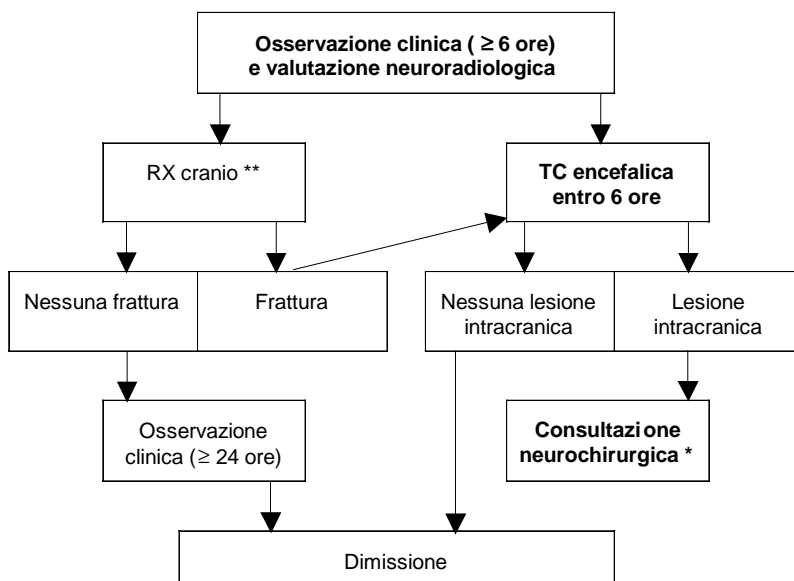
Osservazione clinica ( ≥ 6 ore)
e valutazione neuroradiologica

RX cranio **

TC encefalica
entro 6 ore

Nessuna frattura

Frattura

Nessuna lesione
intracranica

Lesione
intracranica

Osservazione
clinica (≥ 24 ore)

Consultazi one
neurochirurgica *

Dimissione